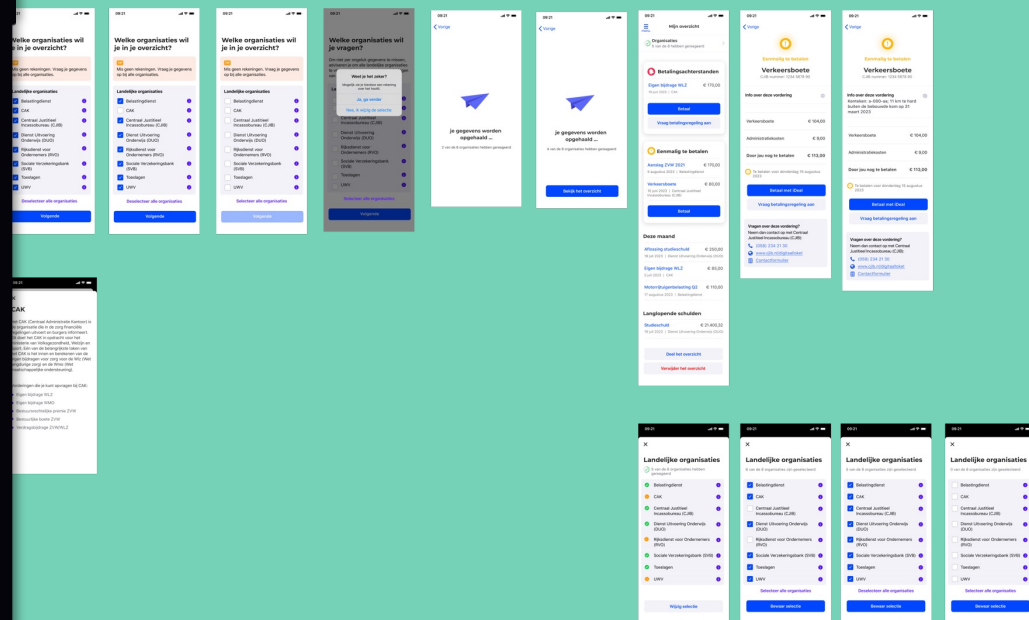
09:21

Welke organisaties wil je in je overzicht?

Mijn geen rekeningen. Vraag je gegevens op bij alle organisaties.

Landelijke organisaties

Belastingdienst
CAK
Centraal Justitieel Incassobureau (CJIB)
Dienst Uitvoering Onderwijs (DUO)
Rijksdienst voor Ondernemers (RVO)
Sociale Verzekeringsbank (SVB)
Toeslagen
UWV

Deselecteer alle organisaties

Volgende

09:21

Welke organisaties wil je in je overzicht?

Selecteer alle organisaties

Volgende

09:21

Welke organisaties wil je vragen?

Weet je het zeker?

Ja, ga verder

Nee, ik wijzig de selectie

Selecteer alle organisaties

Volgende

Vorige

je gegevens worden opgehaald ...

2 van de 8 organisaties hebben gereageerd

Vorige

je gegevens worden opgehaald ...

4 van de 8 organisaties hebben gereageerd

Bekijk het overzicht

09:21

Mijn overzicht

Organisaties
5 van de 8 hebben gereageerd

Betalingsachterstanden

Eigen bijdrage WLZ € 170,00

Betaal

Vraag betalingsregeling aan

Eenmalig te betalen

Aanslag ZVW 2021 € 170,00

Verkeersboete € 93,00

Betaal

Deze maand

Aflossing studieschuld € 250,00

Eigen bijdrage WLZ € 93,00

Motorrijtuigenbelasting Q2 € 110,00

Langlopende schulden

Studieschuld € 21.400,32

Deel het overzicht

Verwijder het overzicht

09:21

Eenmalig te betalen

Verkeersboete

Info over deze vordering

Verkeersboete € 104,00

Administratiekosten € 9,00

Door jou nog te betalen € 113,00

Betaal met iDeal

Vraag betalingsregeling aan

Vragen over deze vordering?

www.cjib.nl/digitaalloket

Contactformulier

Vorige

Eenmalig te betalen

Verkeersboete

Info over deze vordering

Verkeersboete € 104,00

Administratiekosten € 9,00

Door jou nog te betalen € 113,00

Betaal met iDeal

Vraag betalingsregeling aan

Vragen over deze vordering?

www.cjib.nl/digitaalloket

Contactformulier

09:21

X

CAK

Vorderingen die je kunt opvragen bij CAK:

Eigen bijdrage WLZ
Eigen bijdrage WMO
Bestuursrechtelijke premie ZVW
Wettelijke boete ZVW

09:21

X

Landelijke organisaties

5 van de 8 organisaties hebben gereageerd

Belastingdienst
CAK
Centraal Justitieel Incassobureau (CJIB)
Dienst Uitvoering Onderwijs (DUO)
Rijksdienst voor Ondernemers (RVO)
Sociale Verzekeringsbank (SVB)
Toeslagen
UWV

Wijzig selectie

09:21

X

Landelijke organisaties

Belastingdienst
CAK
Centraal Justitieel Incassobureau (CJIB)
Dienst Uitvoering Onderwijs (DUO)
Rijksdienst voor Ondernemers (RVO)
Sociale Verzekeringsbank (SVB)
Toeslagen
UWV

Selecteer alle organisaties

Bewaar selectie

09:21

X

Landelijke organisaties

Deselecteer alle organisaties

Bewaar selectie

09:21

X

Landelijke organisaties

Selecteer alle organisaties

Bewaar selectie